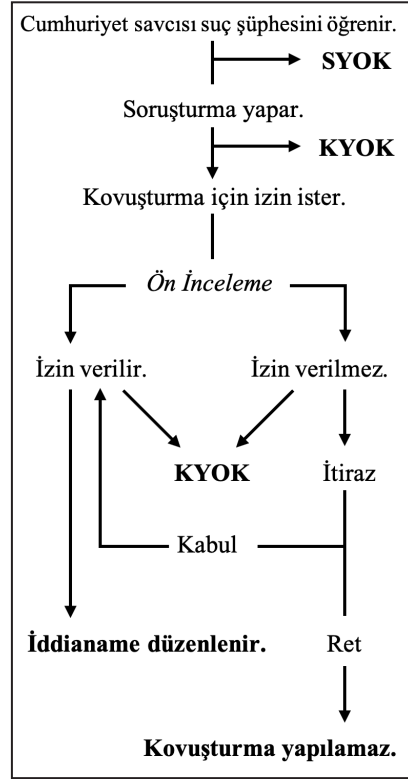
Cumhuriyet savcısı suç şüphesini öğrenir.

SYOK

Soruşturma yapar.

KYOK

Kovuşturma için izin ister.

Ön İnceleme

İzin verilir.

İzin verilmez.

KYOK

İtiraz

Kabul

İddianame düzenlenir.

Ret

Kovuşturma yapılamaz.